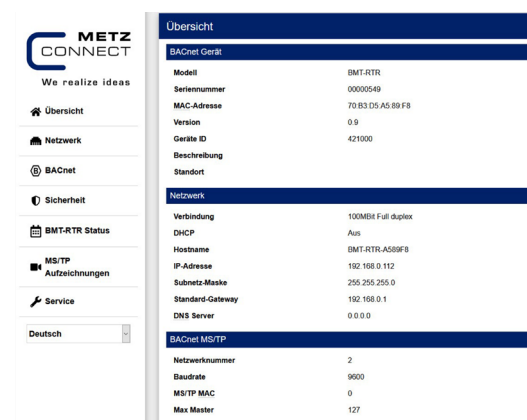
METZ CONNECT

We realize ideas

Übersicht

Netzwerk

BACnet

Sicherheit

BMT-RTR Status

MS/TP Aufzeichnungen

Service

Deutsch

Übersicht

BACnet Gerät

| | |
|---|---|
| Modell | BMT-RTR |
| Seriennummer | 00000549 |
| MAC-Adresse | 70:B3:D5:A5:89:F8 |
| Version | 0.9 |
| Geräte ID | 421000 |
| Beschreibung | |
| Standort | |

Netzwerk

| | |
|---|---|
| Verbindung | 100MBit Full duplex |
| DHCP | Aus |
| Hostname | BMT-RTR-A589F8 |
| IP-Adresse | 192.168.0.112 |
| Subnetz-Maske | 255.255.255.0 |
| Standard-Gateway | 192.168.0.1 |
| DNS Server | 0.0.0.0 |

BACnet MS/TP

| | |
|---|---|
| Netzwerknummer | 2 |
| Baudrate | 9600 |
| MS/TP MAC | 0 |
| Max Master | 127 |